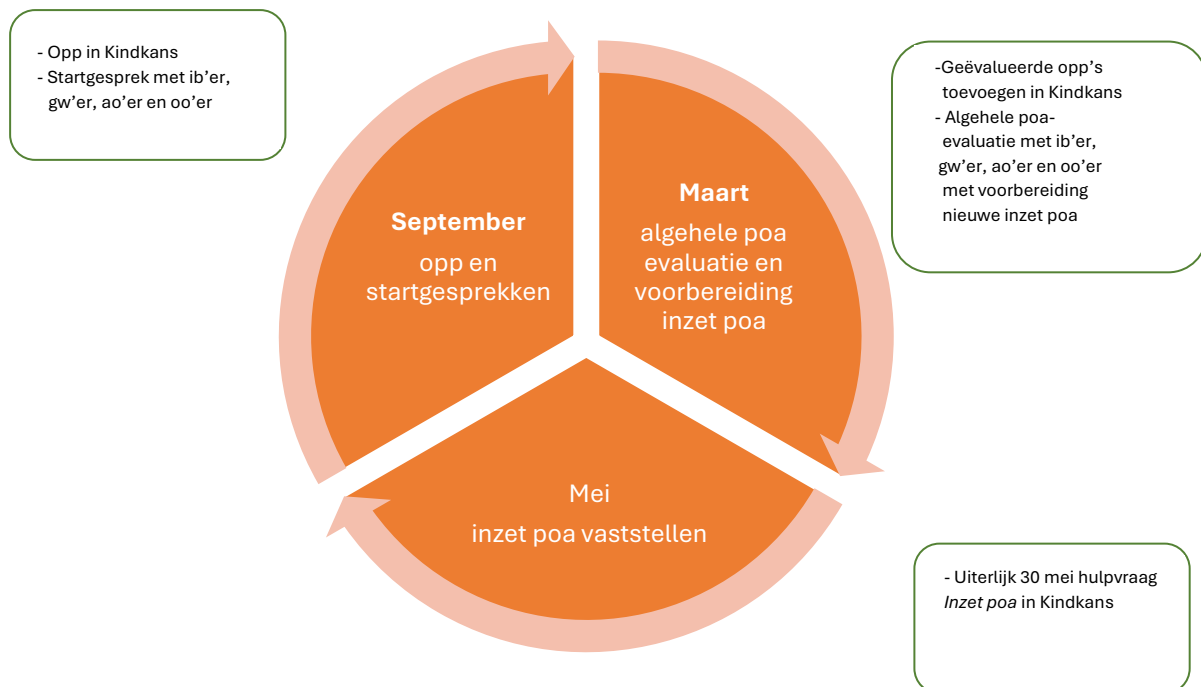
- Opp in Kindkans
- Startgesprek met ib'er, gw'er, ao'er en oo'er

September
opp en startgesprekken

Maart
algehele poa evaluatie en voorbereiding inzet poa

-Geëvalueerde opp's toevoegen in Kindkans
- Algehele poa-evaluatie met ib'er, gw'er, ao'er en oo'er met voorbereiding nieuwe inzet poa

Mei
inzet poa vaststellen

- Uiterlijk 30 mei hulpvraag *Inzet poa* in Kindkans